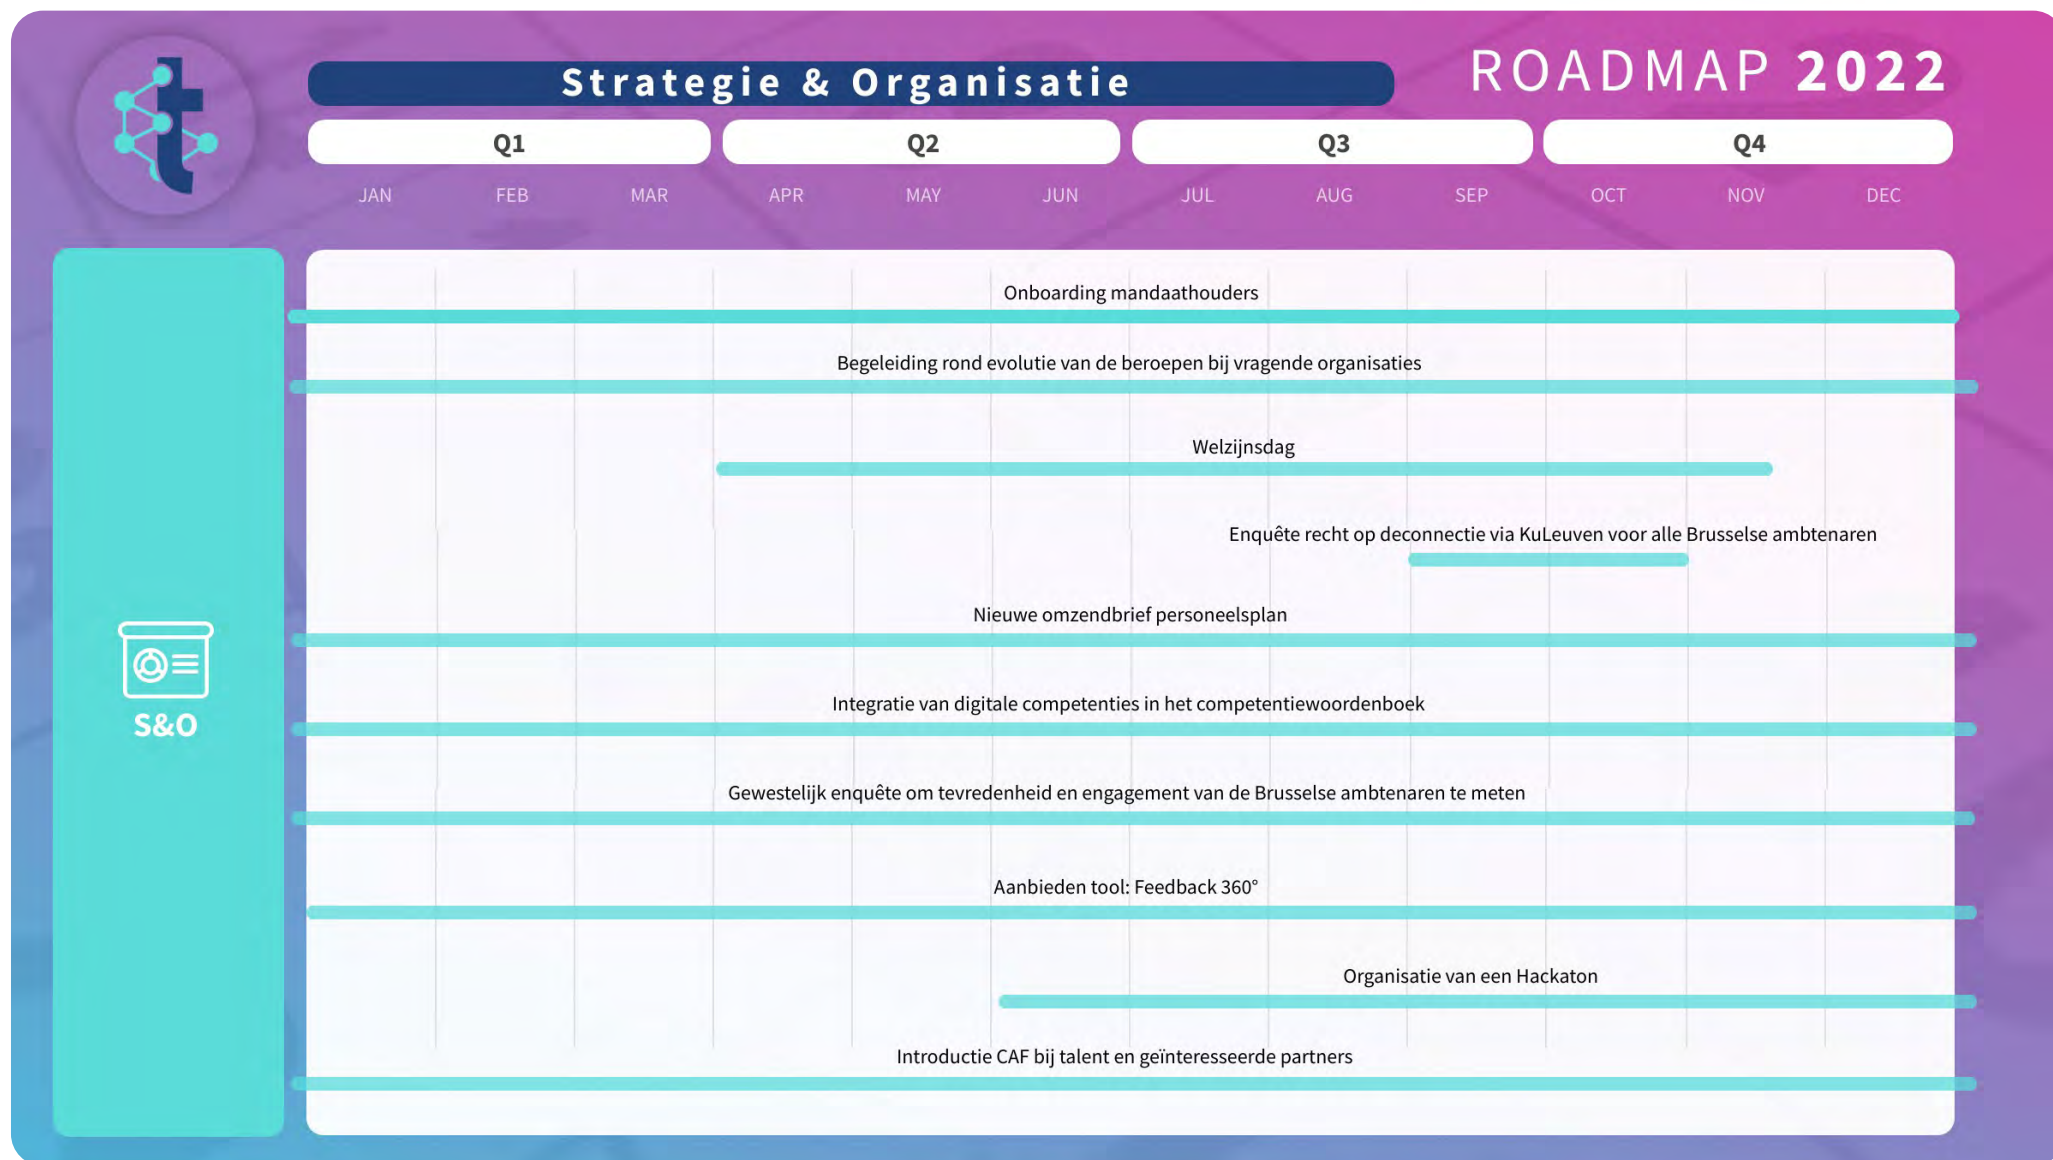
Strategie & Organisatie

ROADMAP 2022

Q1 Q2 Q3 Q4

JAN FEB MAR APR MAY JUN JUL AUG SEP OCT NOV DEC

S&O

Onboarding mandaathouders

Begeleiding rond evolutie van de beroepen bij vragende organisaties

Welzijnsdag

Enquête recht op deconnectie via KuLeuven voor alle Brusselse ambtenaren

Nieuwe omzendbrief personeelsplan

Integratie van digitale competenties in het competentiewoordenboek

Gewestelijk enquête om tevredenheid en engagement van de Brusselse ambtenaren te meten

Aanbieden tool: Feedback 360°

Organisatie van een Hackaton

Introductie CAF bij talent en geïnteresseerde partners